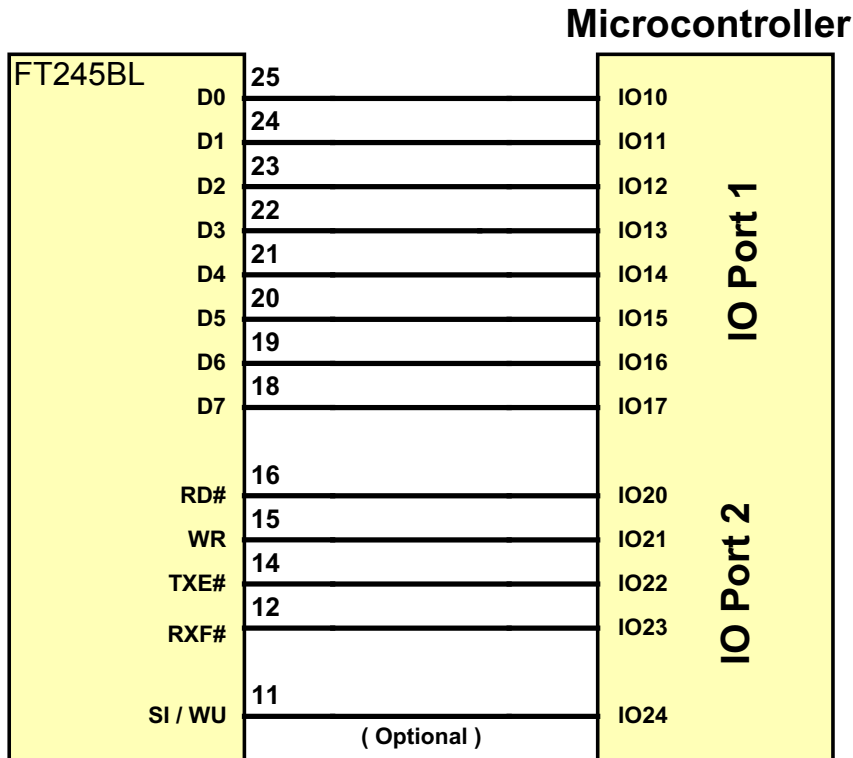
Microcontroller

FT245BL

D0
D1
D2
D3
D4
D5
D6
D7
RD#
WR
TXE#
RXF#
SI / WU

25
24
23
22
21
20
19
18
16
15
14
12
11
( Optional )

IO10
IO11
IO12
IO13
IO14
IO15
IO16
IO17
IO20
IO21
IO22
IO23
IO24

IO Port 1
IO Port 2